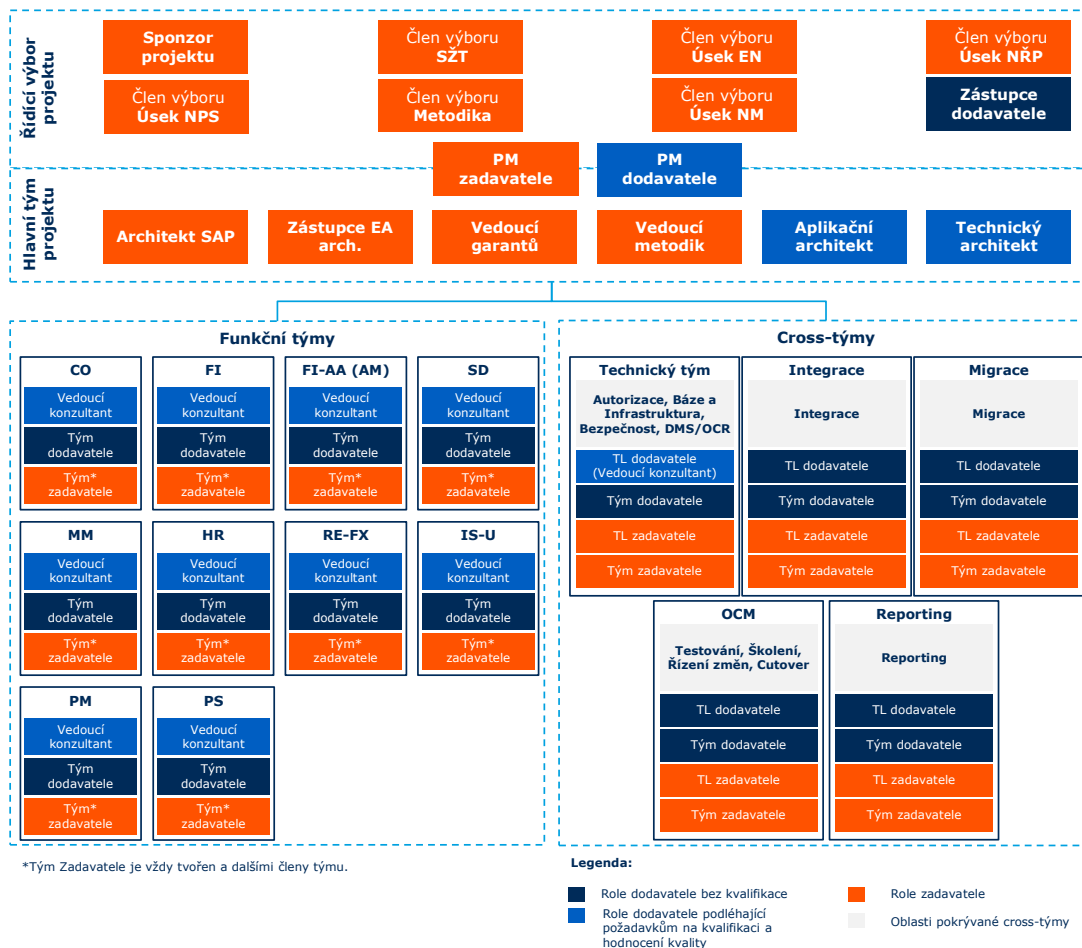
Řídící výbor projektu

Sponzor projektu

Člen výboru SŽT

Člen výboru Úsek EN

Člen výboru Úsek NŘP

Člen výboru Úsek NPS

Člen výboru Metodika

Člen výboru Úsek NM

Zástupce dodavatele

Hlavní tým projektu

PM zadavatele

PM dodavatele

Architekt SAP

Zástupce EA arch.

Vedoucí garantů

Vedoucí metodik

Aplikační architekt

Technický architekt

Funkční týmy

| CO | FI | FI-AA (AM) | SD |
|---|---|---|---|
| Vedoucí konzultant | Vedoucí konzultant | Vedoucí konzultant | Vedoucí konzultant |
| Tým dodavatele | Tým dodavatele | Tým dodavatele | Tým dodavatele |
| Tým* zadavatele | Tým* zadavatele | Tým* zadavatele | Tým* zadavatele |

| MM | HR | RE-FX | IS-U |
|---|---|---|---|
| Vedoucí konzultant | Vedoucí konzultant | Vedoucí konzultant | Vedoucí konzultant |
| Tým dodavatele | Tým dodavatele | Tým dodavatele | Tým dodavatele |
| Tým* zadavatele | Tým* zadavatele | Tým* zadavatele | Tým* zadavatele |

| PM | PS |
|---|---|
| Vedoucí konzultant | Vedoucí konzultant |
| Tým dodavatele | Tým dodavatele |
| Tým* zadavatele | Tým* zadavatele |

Cross-týmy

| Technický tým | Integrace | Migrace |
|---|---|---|
| Autorizace, Báze a Infrastruktura, Bezpečnost, DMS/OCR | Integrace | Migrace |
| TL dodavatele (Vedoucí konzultant) | TL dodavatele | TL dodavatele |
| Tým dodavatele | Tým dodavatele | Tým dodavatele |
| TL zadavatele | TL zadavatele | TL zadavatele |
| Tým zadavatele | Tým zadavatele | Tým zadavatele |

| OCM | Reporting |
|---|---|
| Testování, Školení, Řízení změn, Cutover | Reporting |
| TL dodavatele | TL dodavatele |
| Tým dodavatele | Tým dodavatele |
| TL zadavatele | TL zadavatele |
| Tým zadavatele | Tým zadavatele |

*Tým Zadavatele je vždy tvořen a dalšími členy týmu.

Legenda:

Role dodavatele bez kvalifikace

Role dodavatele podléhající požadavkům na kvalifikaci a hodnocení kvality

Role zadavatele

Oblasti pokrývané cross-týmy